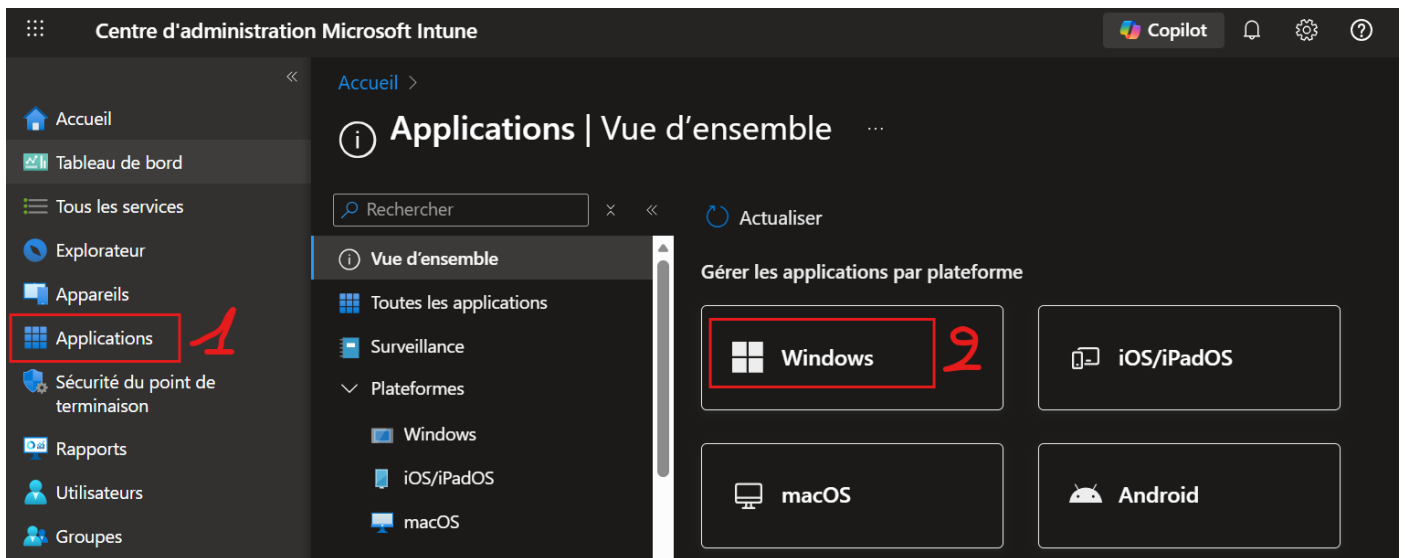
Centre d'administration Microsoft Intune

Copilot

Accueil
Tableau de bord
Tous les services
Explorateur
Appareils
Applications
1
Sécurité du point de terminaison
Rapports
Utilisateurs
Groupes

Accueil >

Applications | Vue d'ensemble ...

Rechercher

Vue d'ensemble
Toutes les applications
Surveillance
Plateformes
Windows
iOS/iPadOS
macOS

Actualiser

Gérer les applications par plateforme

Windows
2
iOS/iPadOS
macOS
Android